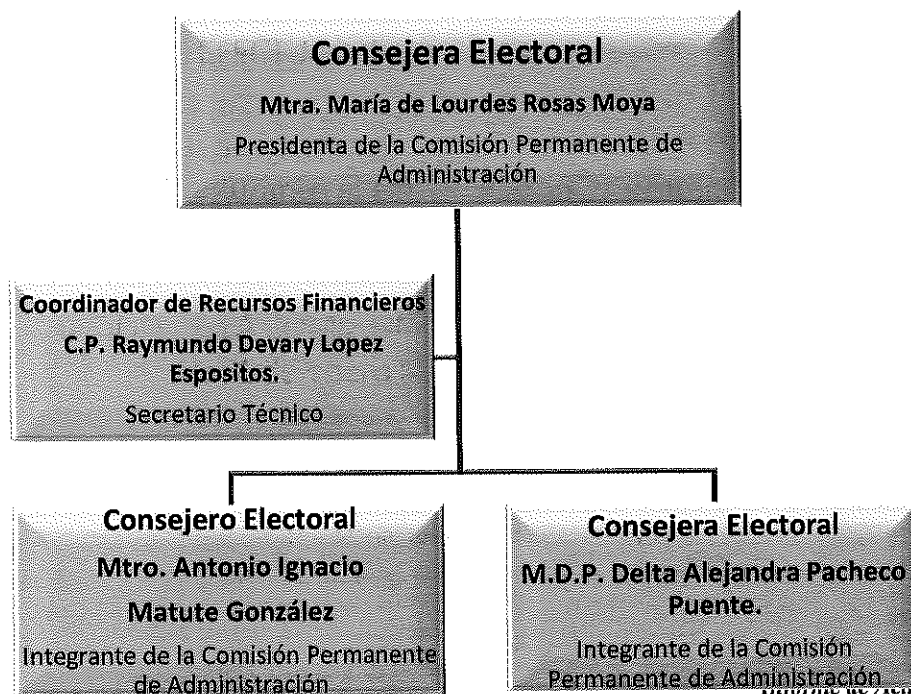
Consejera Electoral
Mtra. María de Lourdes Rosas Moya
Presidenta de la Comisión Permanente de Administración

Coordinador de Recursos Financieros
C.P. Raymundo Devary Lopez Espositos.
Secretario Técnico

Consejero Electoral
Mtro. Antonio Ignacio
Matute González
Integrante de la Comisión Permanente de Administración

Consejera Electoral
M.D.P. Delta Alejandra Pacheco Puente.
Integrante de la Comisión Permanente de Administración

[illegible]